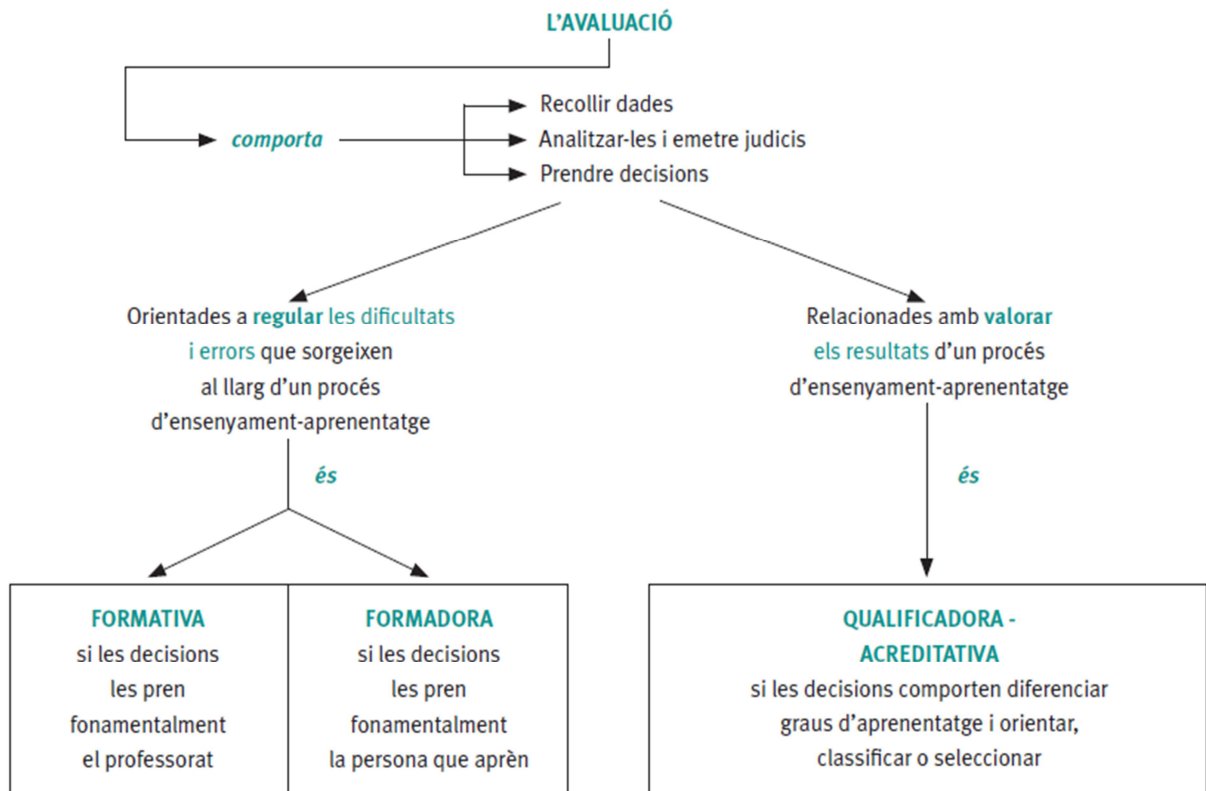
L'AVALUACIÓ

comporta

Recollir dades
Analitzar-les i emetre judicis
Prendre decisions

Orientades a regular les dificultats i errors que sorgeixen al llarg d'un procés d'ensenyament-aprenentatge

Relacionades amb valorar els resultats d'un procés d'ensenyament-aprenentatge

és

és

FORMATIVA
si les decisions les pren fonamentalment el professorat

FORMADORA
si les decisions les pren fonamentalment la persona que aprèn

QUALIFICADORA - ACREDITATIVA
si les decisions comporten diferenciar graus d'aprenentatge i orientar, classificar o seleccionar